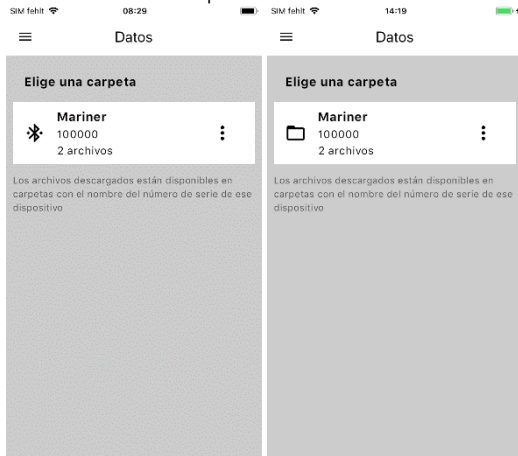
SIM fehlt 08:29

Datos

Elige una carpeta

Mariner
100000
2 archivos

Los archivos descargados están disponibles en carpetas con el nombre del número de serie de ese dispositivo

SIM fehlt 14:19

Datos

Elige una carpeta

Mariner
100000
2 archivos

Los archivos descargados están disponibles en carpetas con el nombre del número de serie de ese dispositivo